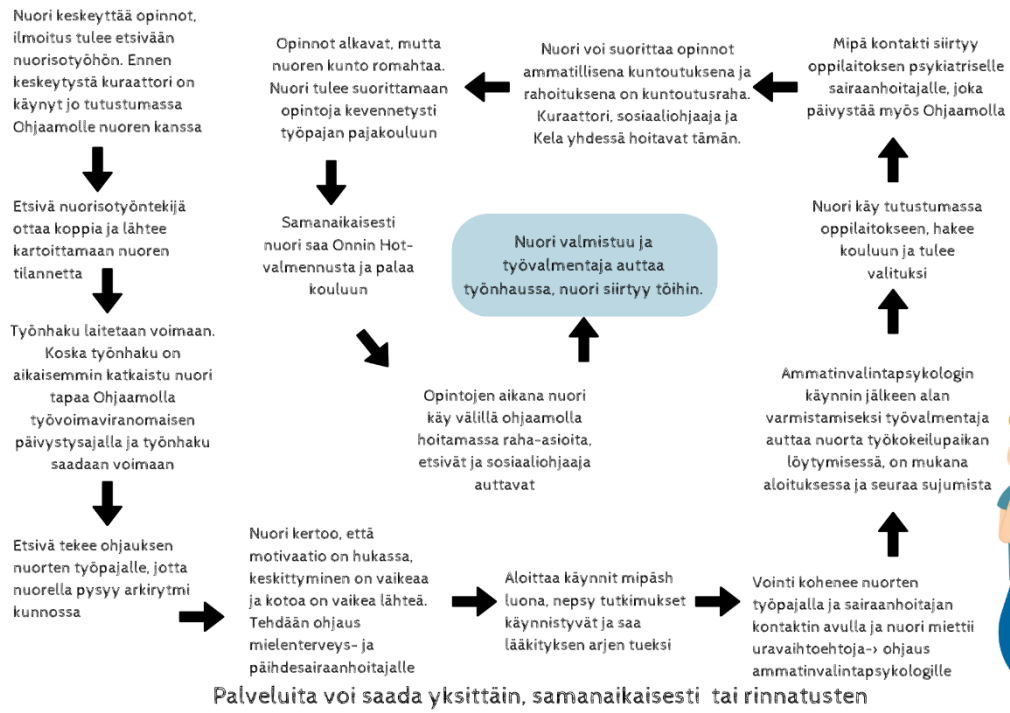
Nuori keskeyttää opinnot, ilmoitus tulee etsivään nuorisotyöhön. Ennen keskeytystä kuraattori on käynyt jo tutustumassa Ohjaamolle nuoren kanssa

Etsivä nuorisotyöntekijä ottaa koppia ja lähtee kartoittamaan nuoren tilannetta

Työnhaku laitetaan voimaan. Koska työnhaku on aikaisemmin katkaistu nuori tapaa Ohjaamolla työvoimaviranomaisen päivystysajalla ja työnhaku saadaan voimaan

Etsivä tekee ohjauksen nuorten työpajalle, jotta nuorella pysyy arkirytmi kunnossa

Nuori kertoo, että motivaatio on hukassa, keskittyminen on vaikeaa ja kotoa on vaikea lähteä. Tehdään ohjaus mielenterveys- ja päihdesairaanhoitajalle

Aloittaa käynnit mipäsh luona, nepsy tutkimukset käynnistyvät ja saa lääkityksen arjen tueksi

Vointi kohenee nuorten työpajalla ja sairaanhoitajan kontaktin avulla ja nuori miettii uravaihtoehtoja-› ohjaus ammatinvalintapsykologille

Ammatinvalintapsykologin käynnin jälkeen alan varmistamiseksi työvalmentaja auttaa nuorta työkokeilupaikan löytymisessä, on mukana aloituksessa ja seuraa sujumista

Nuori käy tutustumassa oppilaitokseen, hakee kouluun ja tulee valituksi

Mipä kontakti siirtyy oppilaitoksen psykiatriselle sairaanhoitajalle, joka päivystää myös Ohjaamolla

Nuori voi suorittaa opinnot ammatillisena kuntoutuksena ja rahoituksena on kuntoutusraha. Kuraattori, sosiaaliohjaaja ja Kela yhdessä hoitavat tämän.

Opinnot alkavat, mutta nuoren kunto romahtaa. Nuori tulee suorittamaan opintoja kevennetysti työpajan pajakouluun

Samanaikaisesti nuori saa Onnin Hot-valmennusta ja palaa kouluun

Opintojen aikana nuori käy välillä ohjaamolla hoitamassa raha-asioita, etsivät ja sosiaaliohjaaja auttavat

Nuori valmistuu ja työvalmentaja auttaa työnhaussa, nuori siirtyy töihin.

Palveluita voi saada yksittäin, samanaikaisesti tai rinnatusten